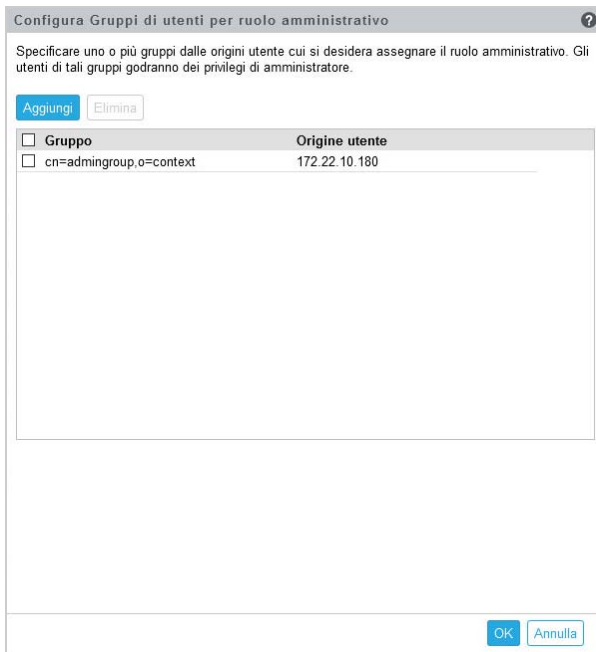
Configura Gruppi di utenti per ruolo amministrativo

?

Specificare uno o più gruppi dalle origini utente cui si desidera assegnare il ruolo amministrativo. Gli utenti di tali gruppi godranno dei privilegi di amministratore.

Aggiungi Elimina

| Gruppo | Origine utente |
|---|---|
| cn=admingroup,o=context | 172.22.10.180 |

OK Annulla